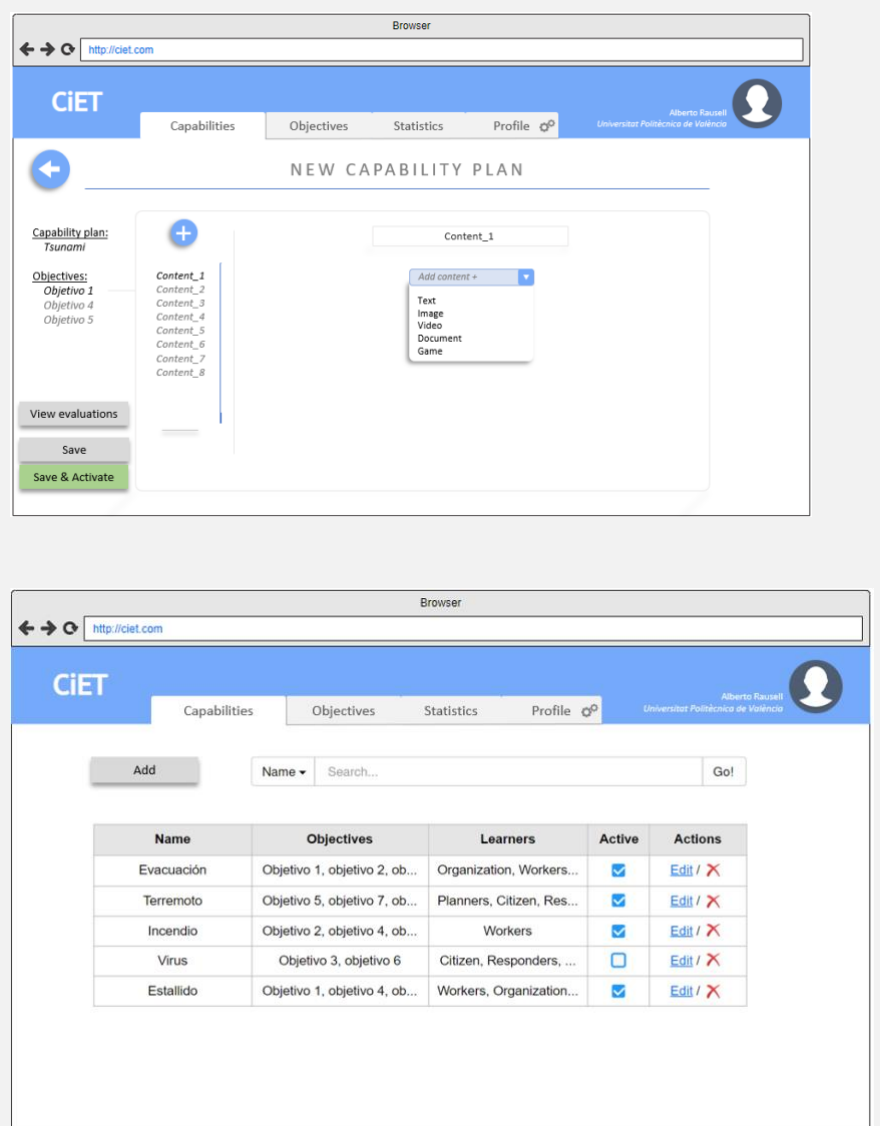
Browser

http://ciet.com

CiET

Capabilities | Objectives | Statistics | Profile

Alberto Rausell
Universitat Politècnica de València

NEW CAPABILITY PLAN

Capability plan:
Tsunami

Objectives:
Objetivo 1
Objetivo 4
Objetivo 5

Content_1
Content_2
Content_3
Content_4
Content_5
Content_6
Content_7
Content_8

Content_1

Add content +
Text
Image
Video
Document
Game

View evaluations
Save
Save & Activate

Browser

http://ciet.com

CiET

Capabilities | Objectives | Statistics | Profile

Alberto Rausell
Universitat Politècnica de València

Add

Name ▾ Search... Go!

| Name | Objectives | Learners | Active | Actions |
|---|---|---|---|---|
| Evacuación | Objetivo 1, objetivo 2, ob... | Organization, Workers... | ☑ | Edit / ✕ |
| Terremoto | Objetivo 5, objetivo 7, ob... | Planners, Citizen, Res... | ☑ | Edit / ✕ |
| Incendio | Objetivo 2, objetivo 4, ob... | Workers | ☑ | Edit / ✕ |
| Virus | Objetivo 3, objetivo 6 | Citizen, Responders, ... | ☐ | Edit / ✕ |
| Estallido | Objetivo 1, objetivo 4, ob... | Workers, Organization... | ☑ | Edit / ✕ |